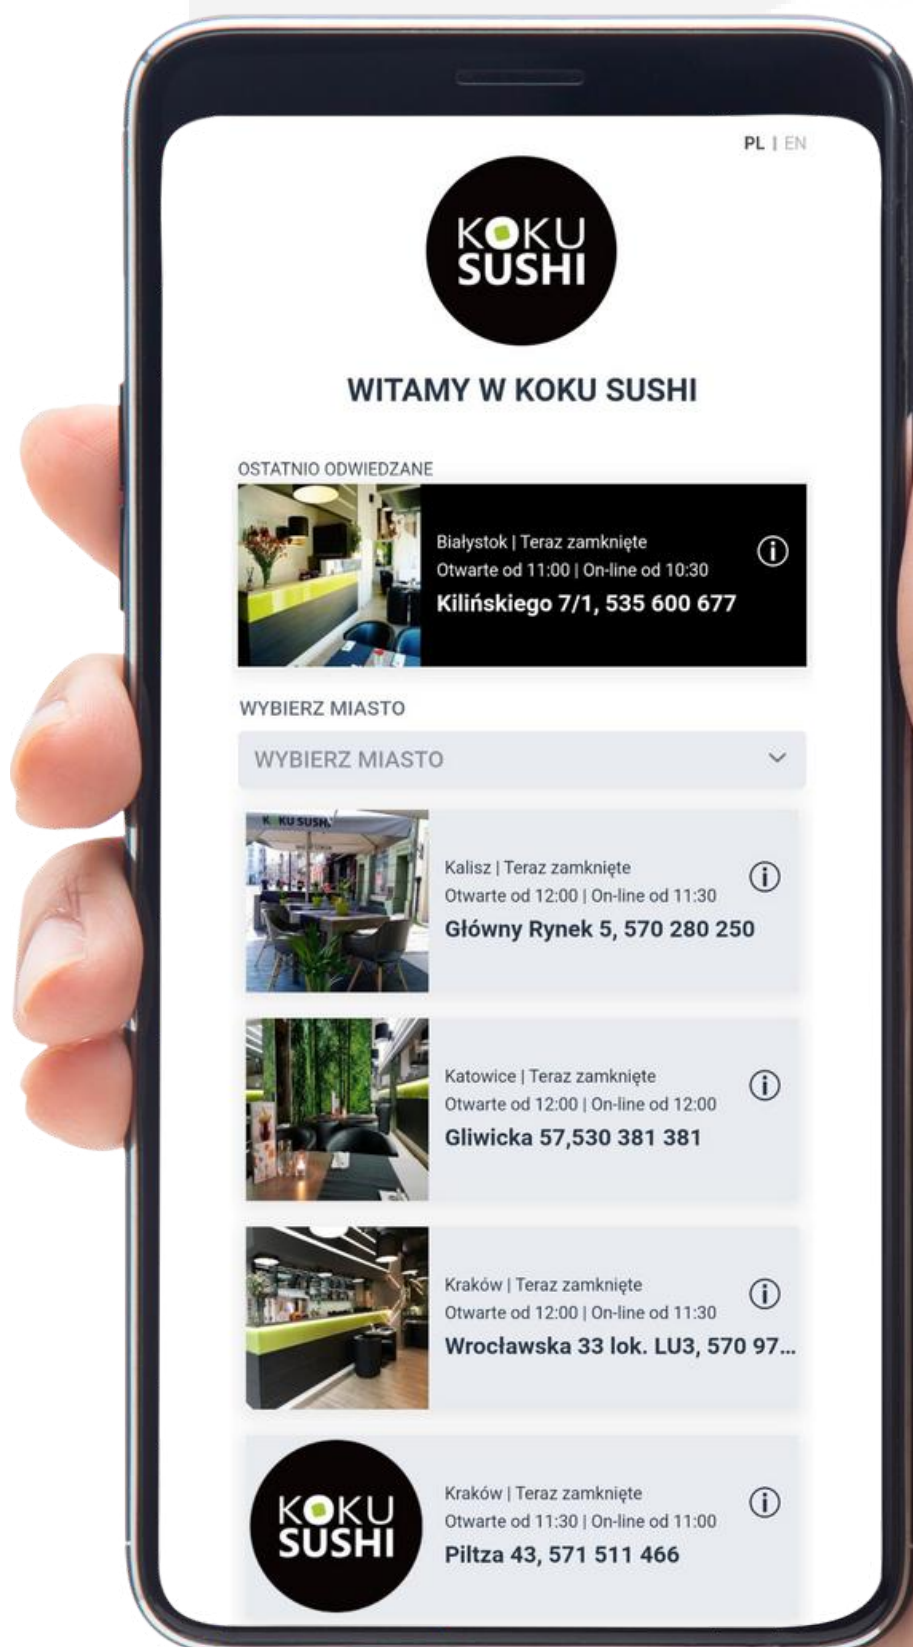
PL | EN

KOKU SUSHI

WITAMY W KOKU SUSHI

OSTATNIO ODWIEDZANE

Białystok | Teraz zamknięte
Otwarte od 11:00 | On-line od 10:30
Kilińskiego 7/1, 535 600 677

WYBIERZ MIASTO

WYBIERZ MIASTO

KOKU SUSHI

Kalisz | Teraz zamknięte
Otwarte od 12:00 | On-line od 11:30
Główny Rynek 5, 570 280 250

Katowice | Teraz zamknięte
Otwarte od 12:00 | On-line od 12:00
Gliwicka 57,530 381 381

Kraków | Teraz zamknięte
Otwarte od 12:00 | On-line od 11:30
Wrocławska 33 lok. LU3, 570 97...

KOKU SUSHI

Kraków | Teraz zamknięte
Otwarte od 11:30 | On-line od 11:00
Piltza 43, 571 511 466